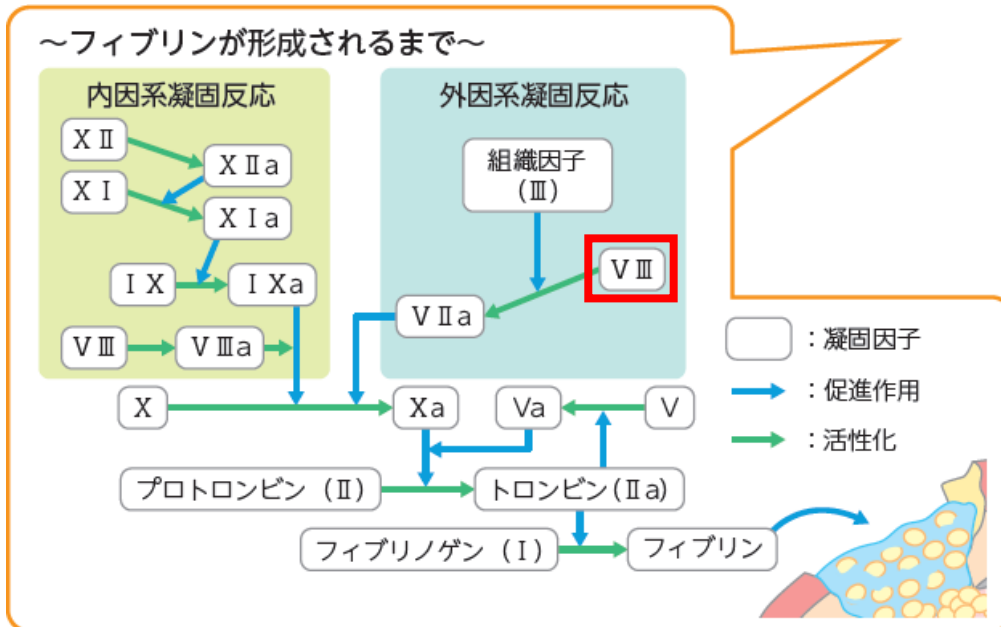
～フィブリンが形成されるまで～

内因系凝固反応

XⅡ
XⅡa
XⅠ
XⅠa
ⅠX
ⅠXa
VⅢ
VⅢa

外因系凝固反応

組織因子（Ⅲ）
VⅢ
VⅡa

X
Xa
Va
V
プロトロンビン（Ⅱ）
トロンビン（Ⅱa）
フィブリノゲン（Ⅰ）
フィブリン

：凝固因子
：促進作用
：活性化